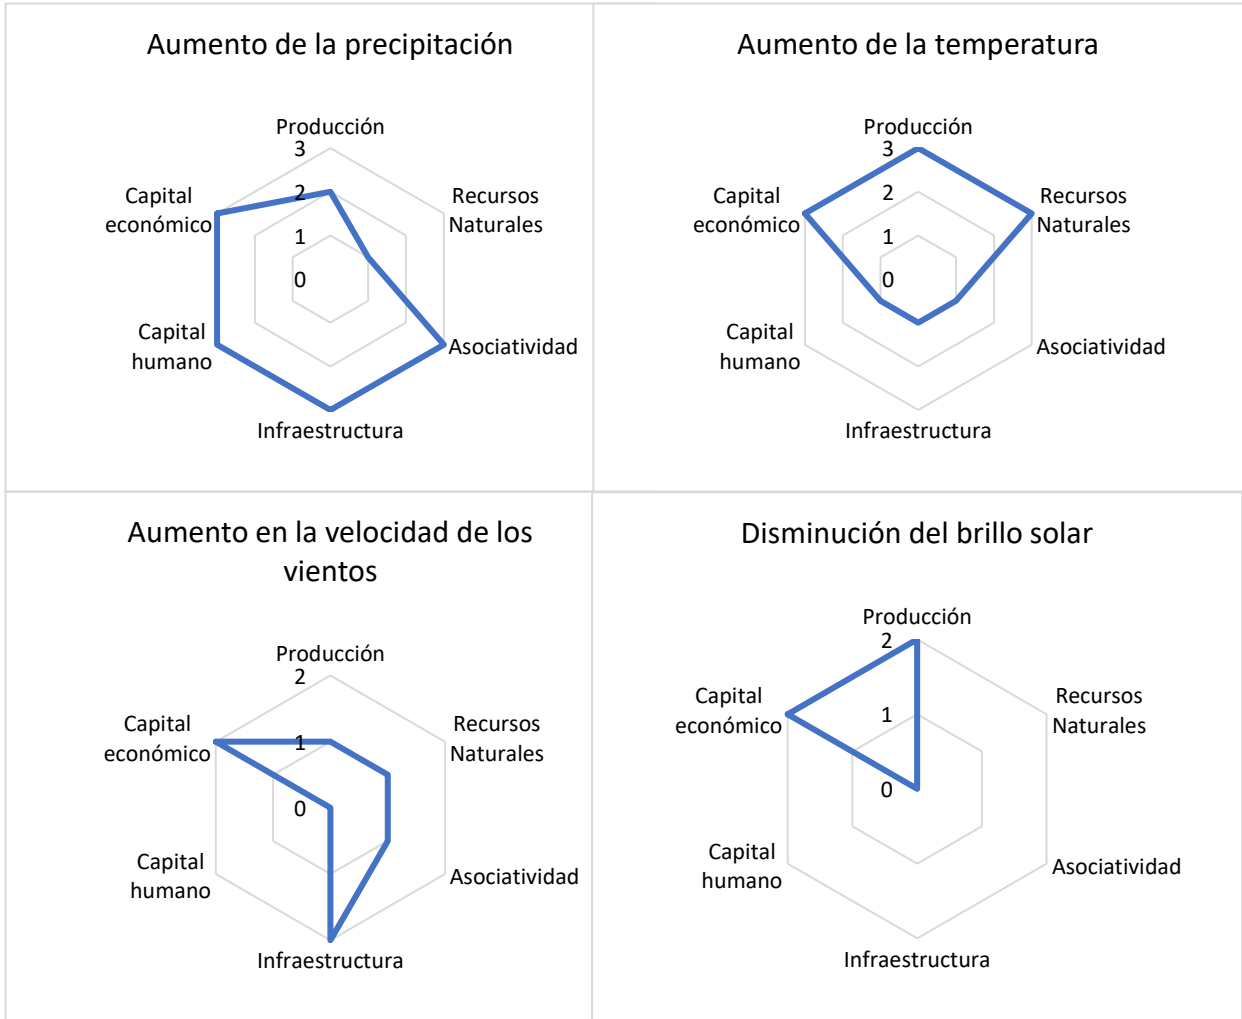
Aumento de la precipitación

Producción
3
2
1
0
Recursos Naturales
Asociatividad
Infraestructura
Capital humano
Capital económico

Aumento de la temperatura

Producción
3
2
1
0
Recursos Naturales
Asociatividad
Infraestructura
Capital humano
Capital económico

Aumento en la velocidad de los vientos

Producción
2
1
0
Recursos Naturales
Asociatividad
Infraestructura
Capital humano
Capital económico

Disminución del brillo solar

Producción
2
1
0
Recursos Naturales
Asociatividad
Infraestructura
Capital humano
Capital económico